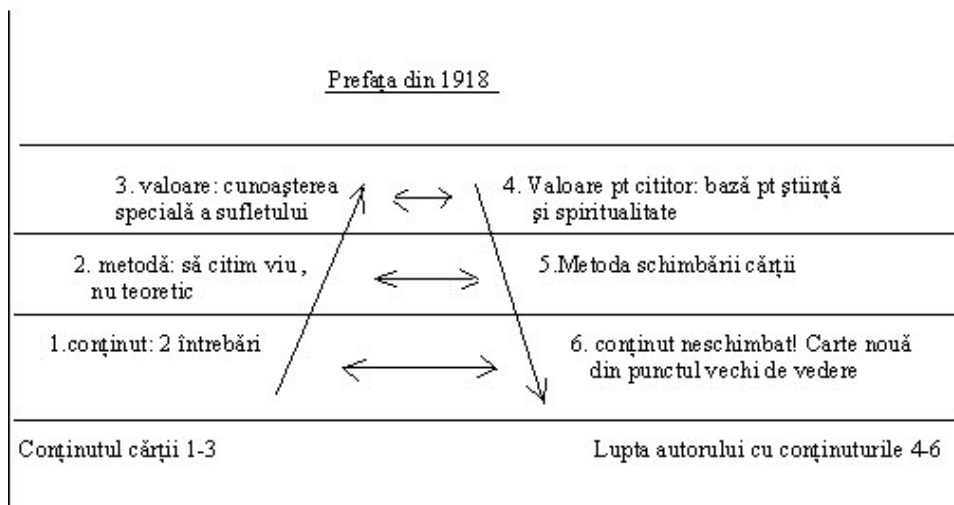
Prefaţa din 1918

3. valoare: cunoaşterea specială a sufletului

4. Valoare pt cititor: bază pt ştiinţă şi spiritualitate

2. metodă: să citim viu, nu teoretic

5.Metoda schimbării cărţii

1.conţinut: 2 întrebări

6. conţinut neschimbat! Carte nouă din punctul vechi de vedere

Conţinutul cărţii 1-3

Lupta autorului cu conţinuturile 4-6